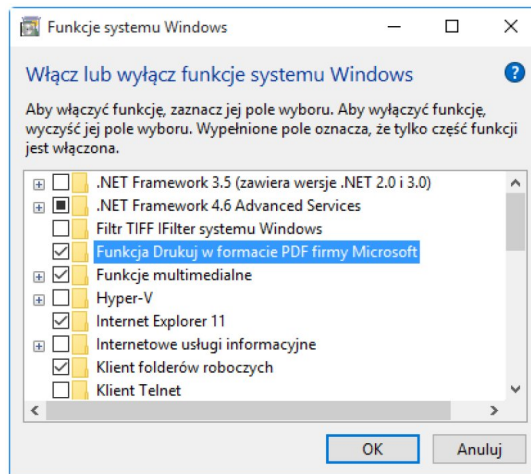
Funkcje systemu Windows

Włącz lub wyłącz funkcje systemu Windows

Aby włączyć funkcję, zaznacz jej pole wyboru. Aby wyłączyć funkcję, wyczyść jej pole wyboru. Wypełnione pole oznacza, że tylko część funkcji jest włączona.

.NET Framework 3.5 (zawiera wersje .NET 2.0 i 3.0)
.NET Framework 4.6 Advanced Services
Filtr TIFF IFilter systemu Windows
Funkcja Drukuj w formacie PDF firmy Microsoft
Funkcje multimedialne
Hyper-V
Internet Explorer 11
Internetowe usługi informacyjne
Klient folderów roboczych
Klient Telnet

OK
Anuluj